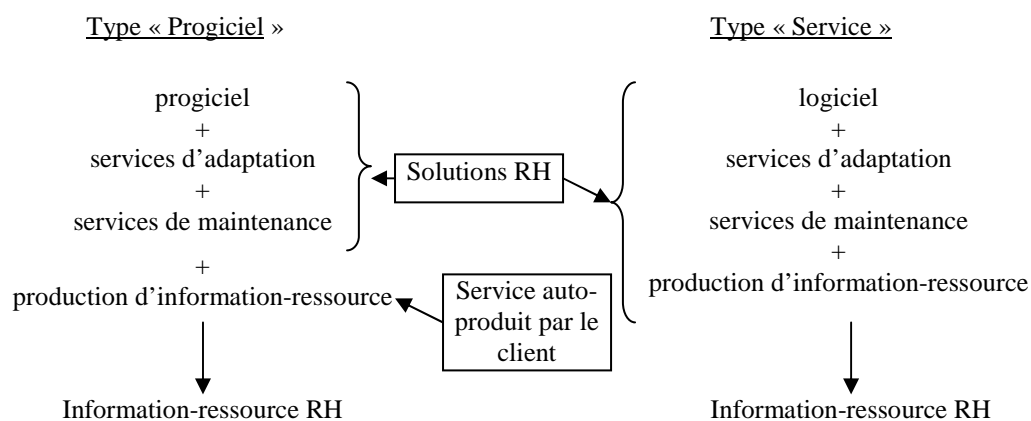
Type « Progiciel »

progiciel
+
services d'adaptation
+
services de maintenance
+
production d'information-ressource

Information-ressource RH

Solutions RH

Service auto-produit par le client

Type « Service »

logiciel
+
services d'adaptation
+
services de maintenance
+
production d'information-ressource

Information-ressource RH